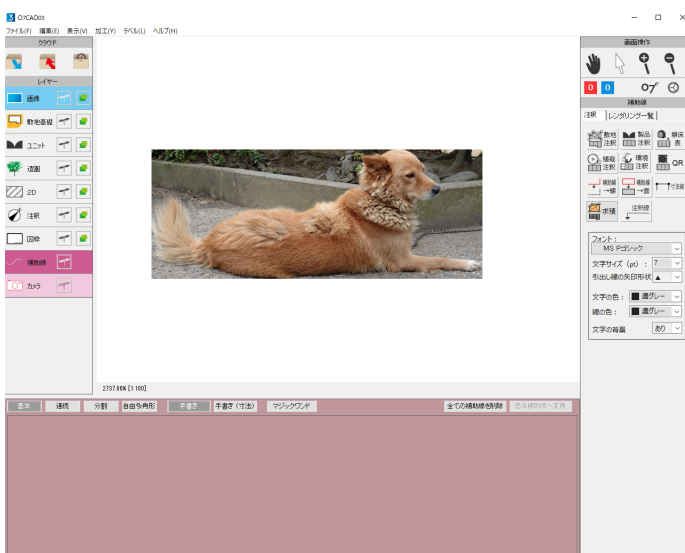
O7CAD03

ファイル(F) 編集(E) 表示(V) 加工(Y) ラベル(L) ヘルプ(H)

クラウド

レイヤー

画像

敷地基礎

ユニット

造園

2D

注釈

図枠

補助線

カメラ

2737.80m [1:100]

基本 通線 分割 自由多角形 手書き 手書き(寸法) マジックワンド

全ての補助線を削除 基本線を補助線へ変換

画面操作

0 0

補助線

注釈 レンダリング一覧

敷地注釈 製品注釈 積算表

植栽注釈 環境注釈 QR

補助線→線 補助線→面 寸法線

求積 注釈線

フォント:

MS Pゴシック

文字サイズ (pt) : 7

引出し線の矢印形状 ▲

文字の色 : 濃グレー

線の色 : 濃グレー

文字の背景 あり